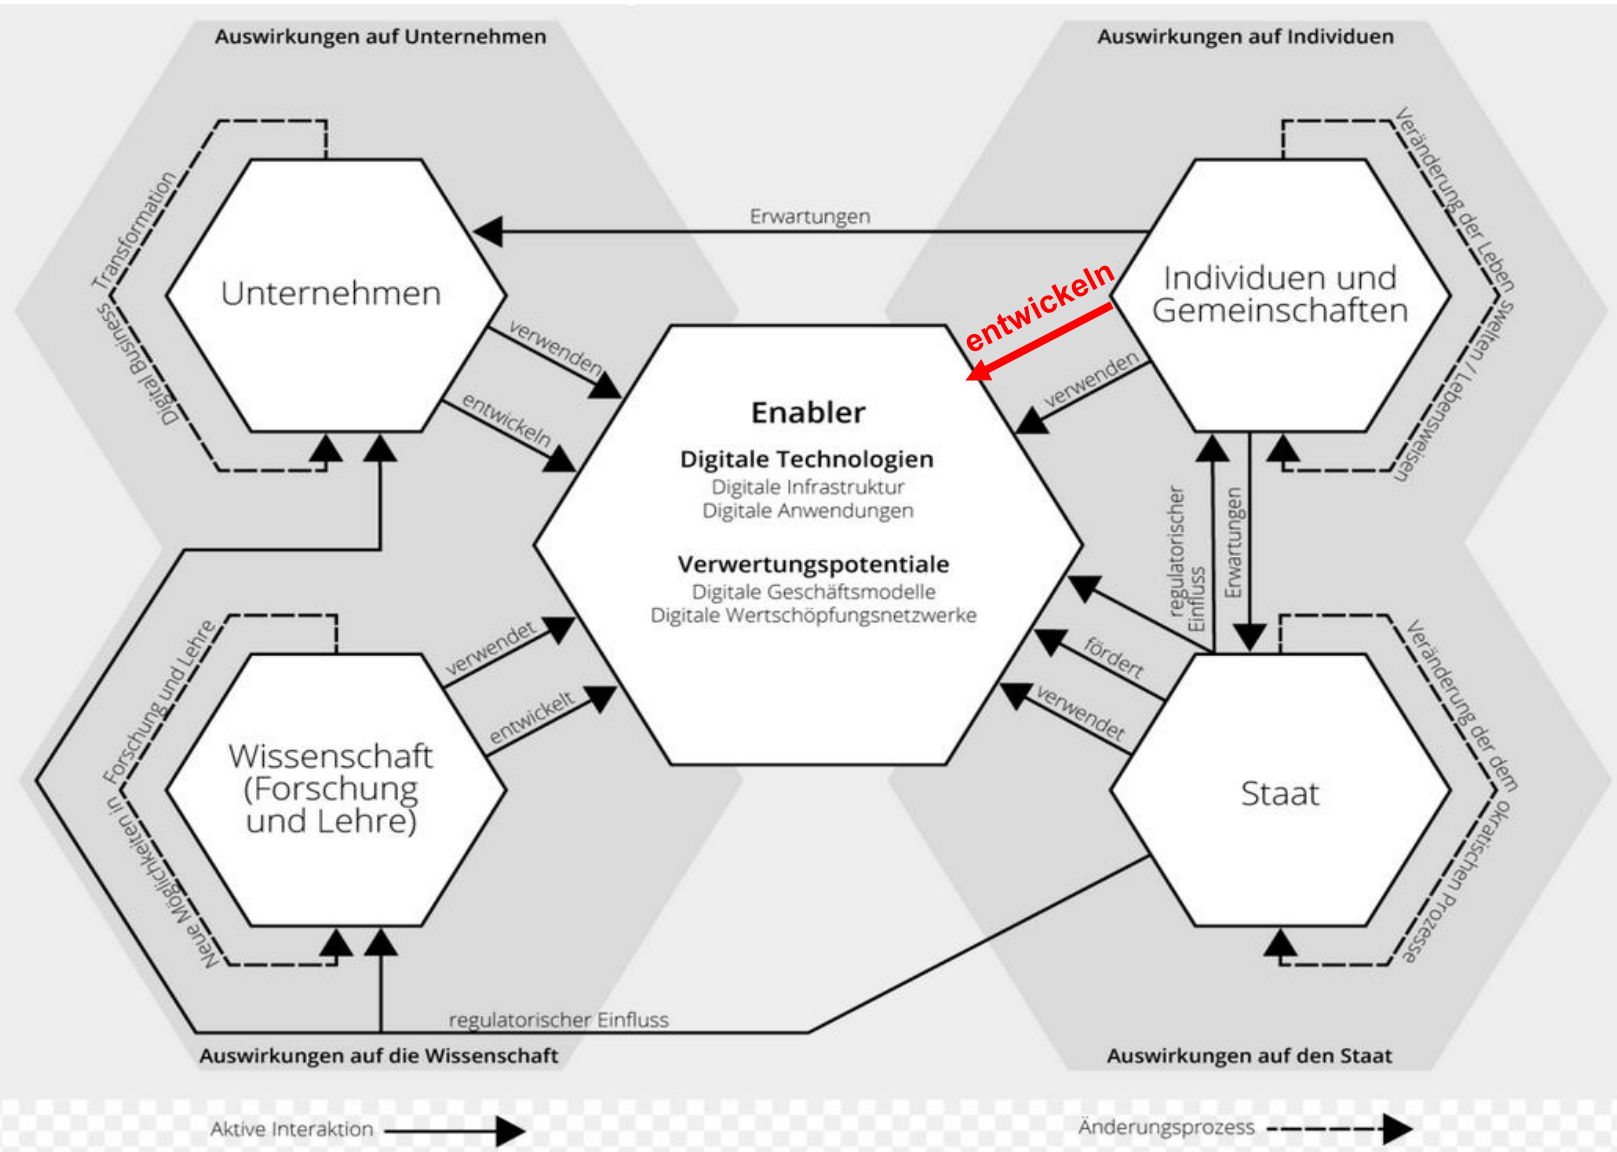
Auswirkungen auf Unternehmen

Auswirkungen auf Individuen

Digital Business Transformation

Unternehmen

Erwartungen

Individuen und Gemeinschaften

Veränderung der Lebenswelten / Lebensweisen

entwickeln

verwenden

entwickeln

verwenden

Enabler

Digitale Technologien
Digitale Infrastruktur
Digitale Anwendungen

Verwertungspotentiale
Digitale Geschäftsmodelle
Digitale Wertschöpfungsnetzwerke

regulatorischer Einfluss

Erwartungen

Neue Möglichkeiten in Forschung und Lehre

verwendet

entwickelt

Wissenschaft (Forschung und Lehre)

fördert

verwendet

Staat

Veränderung der demokratischen Prozesse

regulatorischer Einfluss

Auswirkungen auf die Wissenschaft

Auswirkungen auf den Staat

Aktive Interaktion

Änderungsprozess